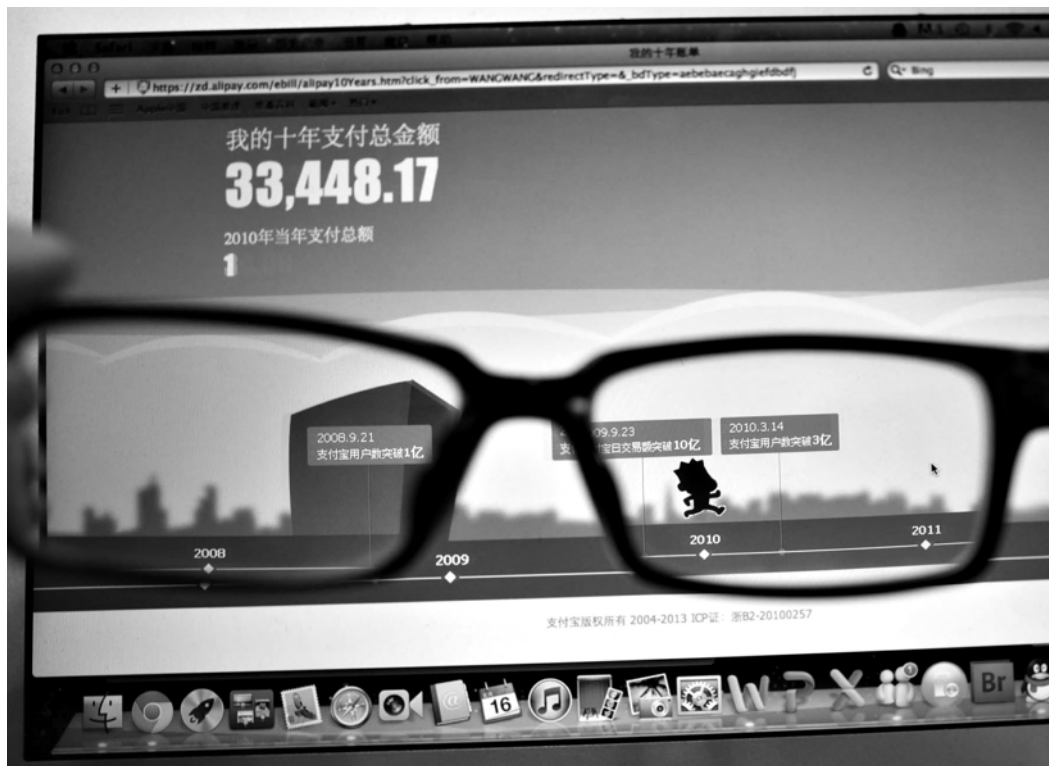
Safari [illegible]

我的十年账单

https://zd.alipay.com/ebill/alipay10Years.htm?click_from=WANGWANG&redirectType=&_bdType=aebebaecaghgiefdbdfj

Q- Bing

Apple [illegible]

我的十年支付总金额

33,448.17

2010年当年支付总额

1

2008.9.21
支付宝用户数突破1亿

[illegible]09.9.23
支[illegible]宝日交易额突破10亿

2010.3.14
支付宝用户数突破3亿

2008

2009

2010

2011

支付宝版权所有 2004-2013 ICP证：浙B2-20100257

16

Br